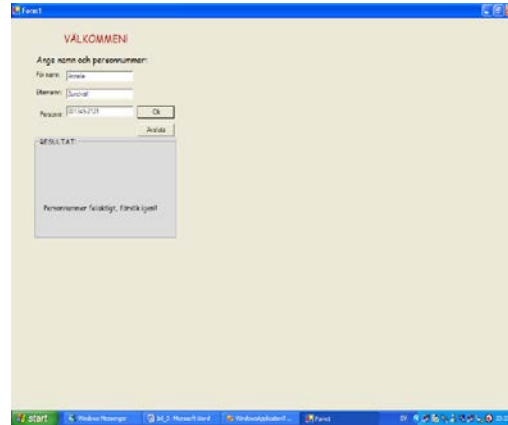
Form1

VÄLKOMMEN!

Ange namn och personnummer:

Förnamn: Annelie

Efternamn: Sundvall

Personnr: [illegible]

Ok

Avsluta

RESULTAT

Personnummer felaktigt, försök igen!

start

Windows Messenger

Inl_2 - Microsoft Word

WindowsApplication1 ...

Form1

SV